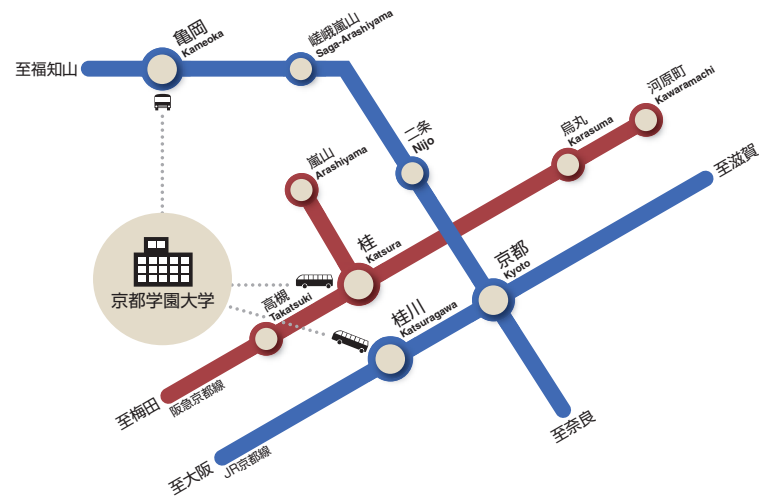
至福知山

亀岡
Kameoka

嵯峨嵐山
Saga-Arashiyama

二条
Nijo

烏丸
Karasuma

河原町
Kawaramachi

嵐山
Arashiyama

至滋賀

桂
Katsura

京都
Kyoto

京都学園大学

高槻
Takatsuki

桂川
Katsuragawa

至梅田
阪急京都線

至奈良

至大阪
JR京都線